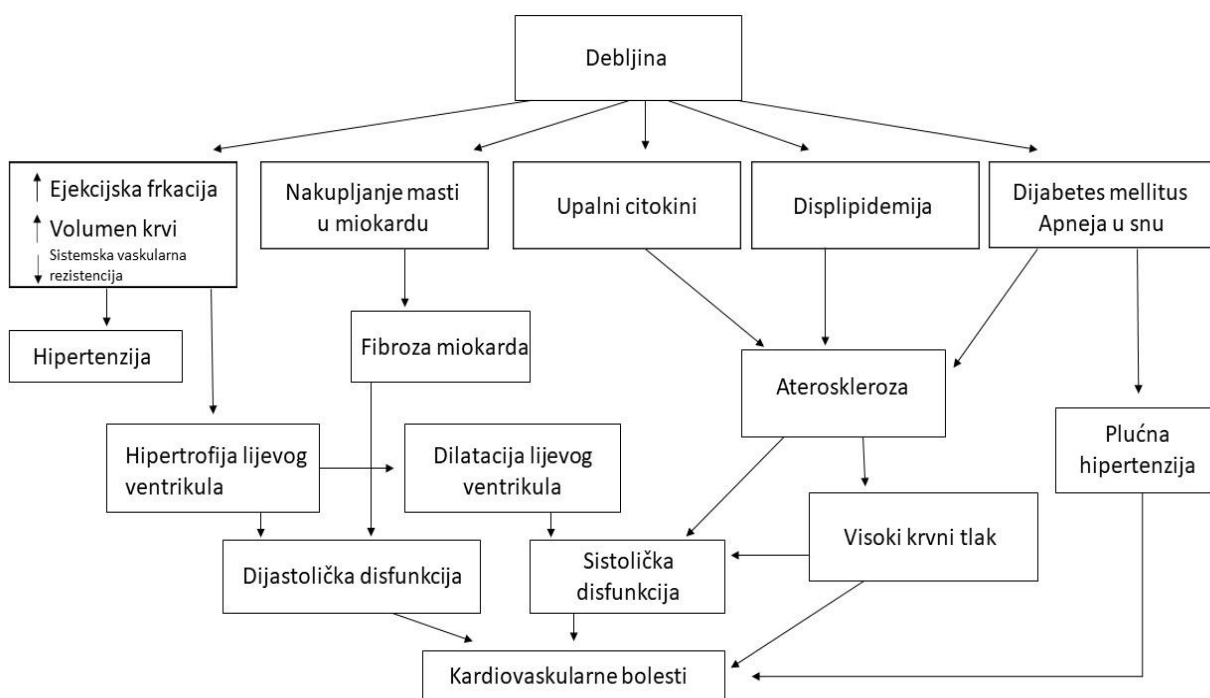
Debljina

↑ Ejekcijska frkacija
↑ Volumen krvi
↓ Sistemska vaskularna rezistencija

Nakupljanje masti u miokardu

Upalni citokini

Displipidemija

Dijabetes mellitus
Apneja u snu

Hipertenzija

Fibroza miokarda

Ateroskleroza

Plućna hipertenzija

Hipertrofija lijevog ventrikula

Dilatacija lijevog ventrikula

Visoki krvni tlak

Dijastolička disfunkcija

Sistolička disfunkcija

Kardiovaskularne bolesti